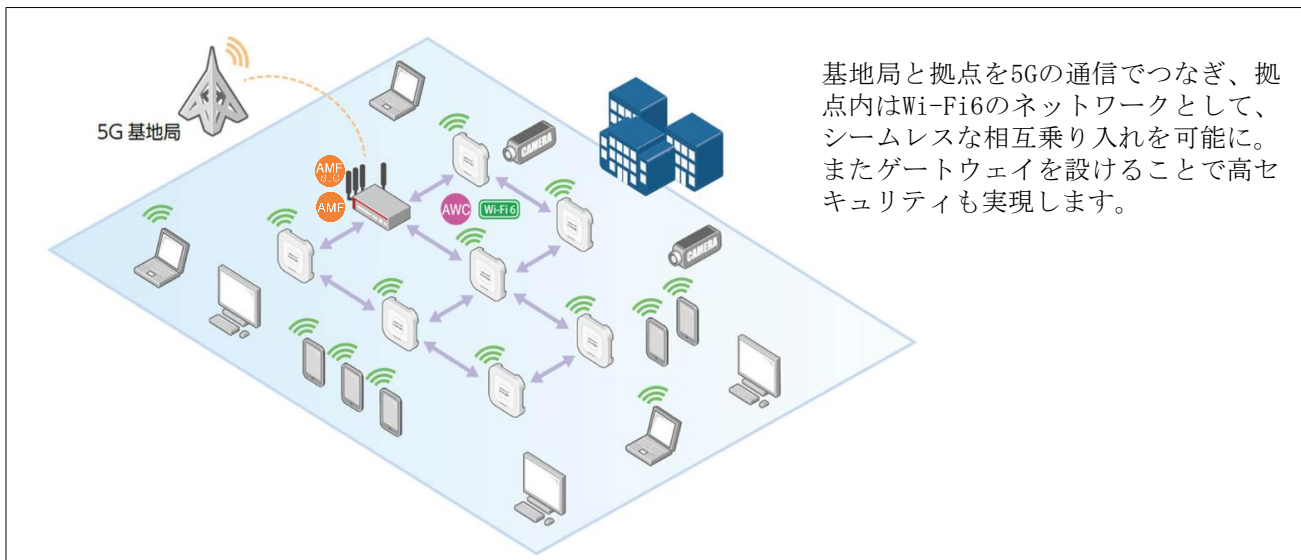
5G 基地局

AMF

AMF

AWC

Wi-Fi 6

CAMERA

CAMERA

基地局と拠点を5Gの通信でつなぎ、拠点内はWi-Fi6のネットワークとして、シームレスな相互乗り入れを可能に。またゲートウェイを設けることで高セキュリティも実現します。